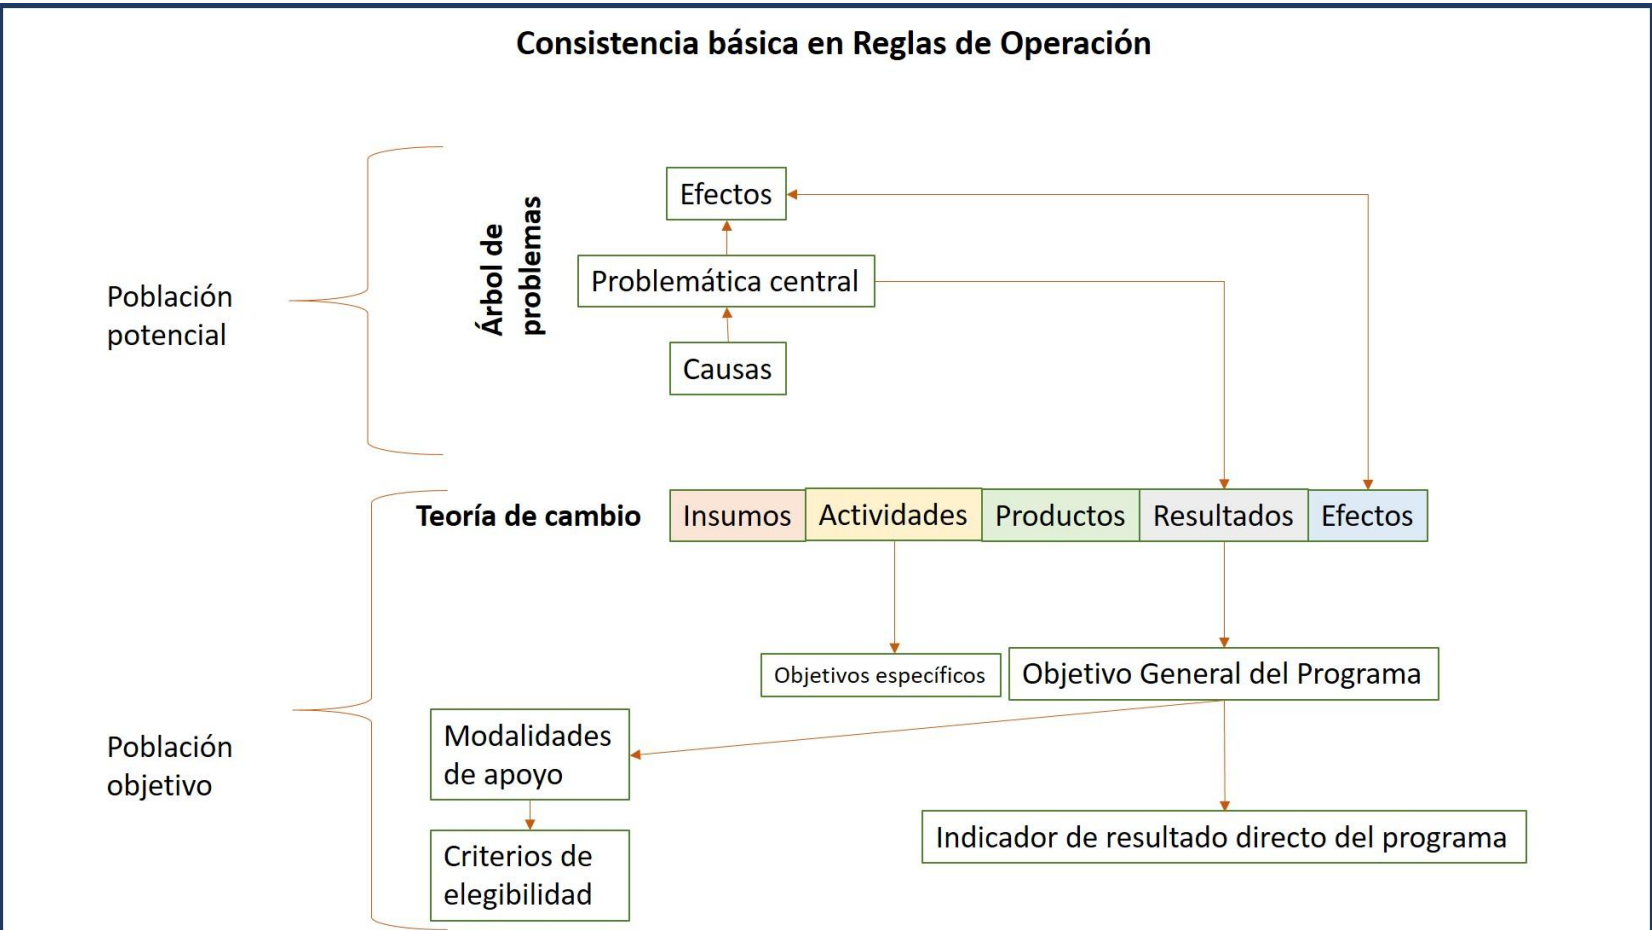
Consistencia básica en Reglas de Operación

Población potencial

Árbol de problemas

Efectos

Problemática central

Causas

Teoría de cambio

Insumos

Actividades

Productos

Resultados

Efectos

Objetivos específicos

Objetivo General del Programa

Población objetivo

Modalidades de apoyo

Criterios de elegibilidad

Indicador de resultado directo del programa